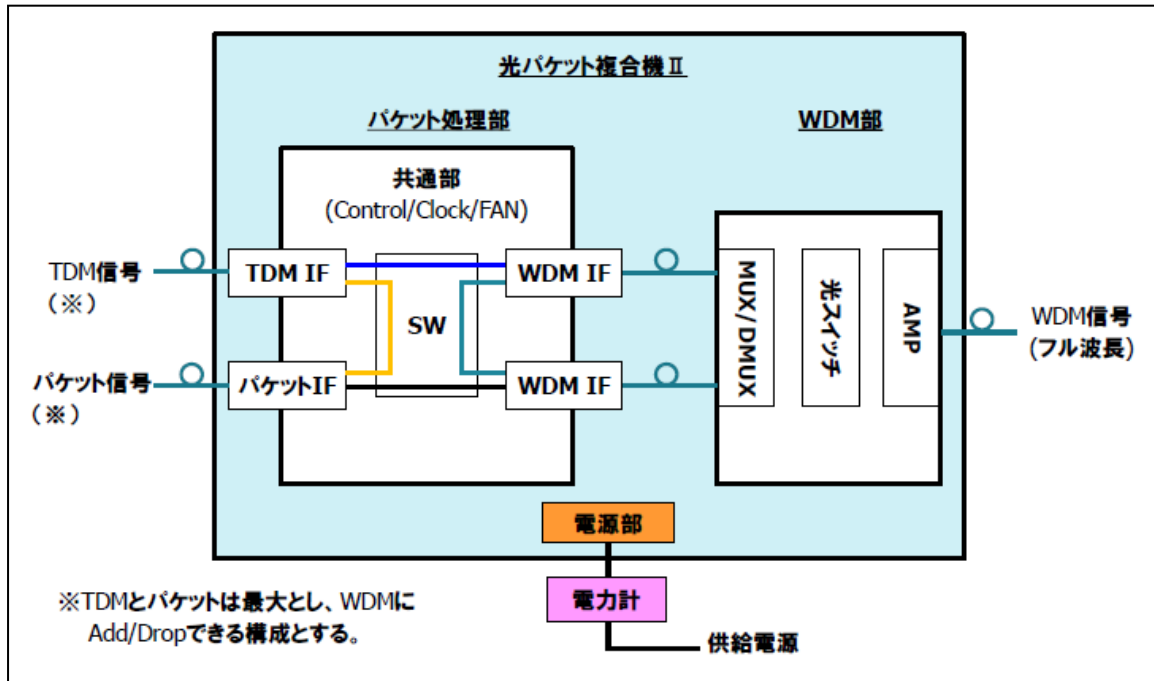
光パケット複合機Ⅱ

パケット処理部

WDM部

共通部
(Control/Clock/FAN)

TDM信号
（※）

TDM IF

SW

WDM IF

MUX/DMUX

光スイッチ

AMP

WDM信号
(フル波長)

パケット信号
（※）

パケットIF

WDM IF

電源部

電力計

供給電源

※TDMとパケットは最大とし、WDMにAdd/Dropできる構成とする。